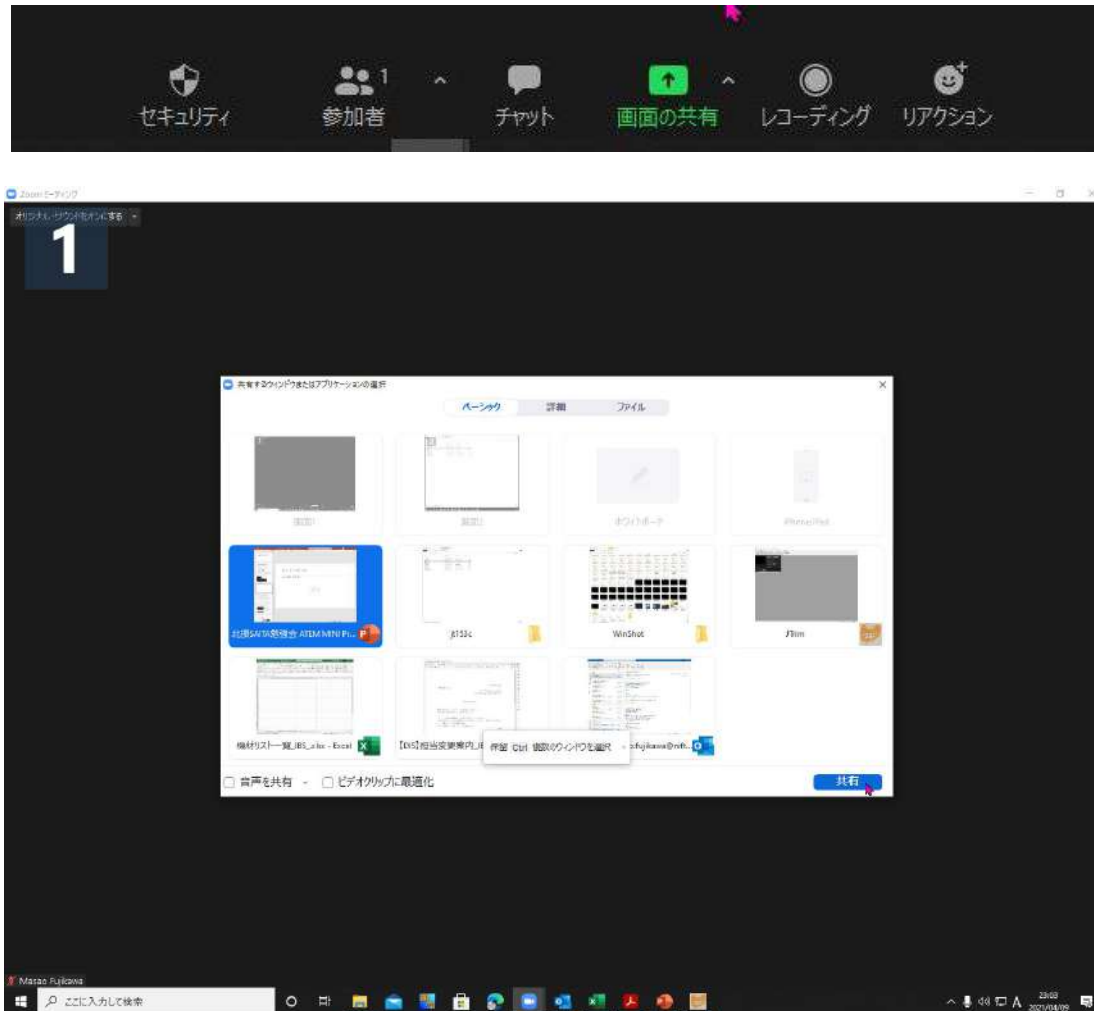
セキュリティ 参加者 1 チャット 画面の共有 レコーディング リアクション

Zoom ミーティング

オリジナル サウンドをオンにする

1

共有するウィンドウまたはアプリケーションの選択

ベーシック 詳細 ファイル

画面1 画面2 ホワイトボード iPhone/iPad

北摂SAITA勉強会 ATEM MINI P... jt153c WinShot JTrim

機材リスト一覧_JBS_.xlsx - Excel 【DS】担当変更案内_J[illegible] 作業 Ctrl 複数のウィンドウを選択 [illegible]fujikawa@nift...

音声を共有 ビデオクリップに最適化

共有

Masao Fujikawa

ここに入力して検索

A 23:03 2021/04/09